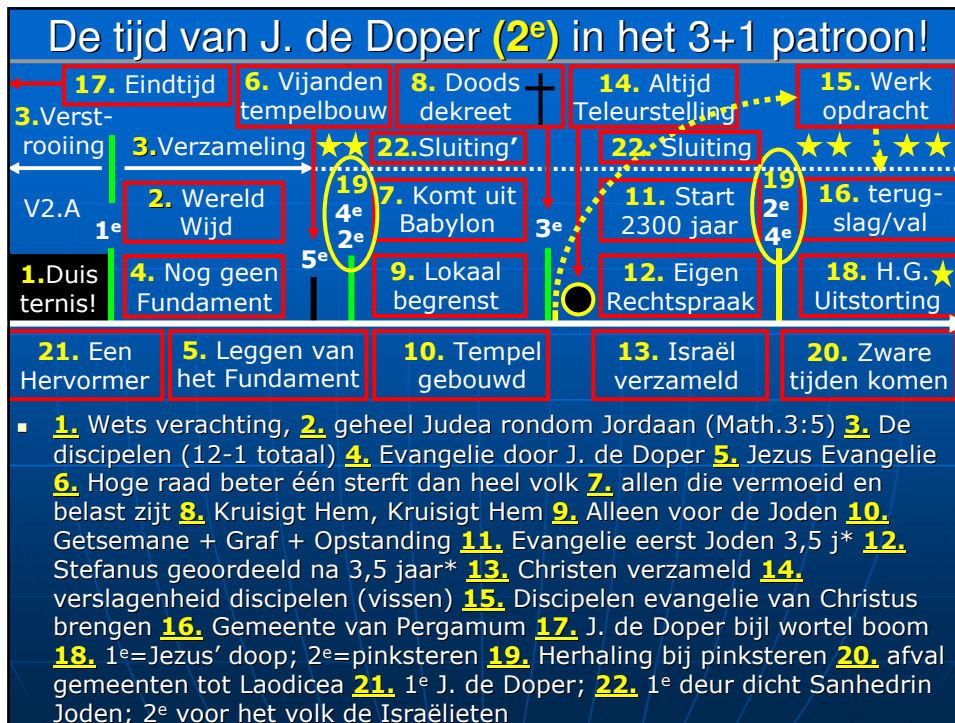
De tijd van J. de Doper (2$^e$) in het 3+1 patroon!

17. Eindtijd

6. Vijanden tempelbouw

8. Doods dekreet

14. Altijd Teleurstelling

15. Werk opdracht

3. Verstrooiing

3. Verzameling

22. Sluiting’

22. Sluiting

V2.A

1$^e$

2. Wereld Wijd

19 4$^e$ 2$^e$

7. Komt uit Babylon

3$^e$

11. Start 2300 jaar

19 2$^e$ 4$^e$

16. terugslag/val

5$^e$

1. Duisternis!

4. Nog geen Fundament

9. Lokaal begrenst

12. Eigen Rechtspraak

18. H.G. Uitstorting

21. Een Hervormer

5. Leggen van het Fundament

10. Tempel gebouwd

13. Israël verzameld

20. Zware tijden komen

1. Wets verachting, 2. geheel Judea rondom Jordaan (Math.3:5) 3. De discipelen (12-1 totaal) 4. Evangelie door J. de Doper 5. Jezus Evangelie 6. Hoge raad beter één sterft dan heel volk 7. allen die vermoeid en belast zijt 8. Kruisigt Hem, Kruisigt Hem 9. Alleen voor de Joden 10. Getsemane + Graf + Opstanding 11. Evangelie eerst Joden 3,5 j* 12. Stefanus geoordeeld na 3,5 jaar* 13. Christen verzameld 14. verslagenheid discipelen (vissen) 15. Discipelen evangelie van Christus brengen 16. Gemeente van Pergamum 17. J. de Doper bijl wortel boom 18. 1$^e$=Jezus’ doop; 2$^e$=pinksteren 19. Herhaling bij pinksteren 20. afval gemeenten tot Laodicea 21. 1$^e$ J. de Doper; 22. 1$^e$ deur dicht Sanhedrin Joden; 2$^e$ voor het volk de Israëlieten